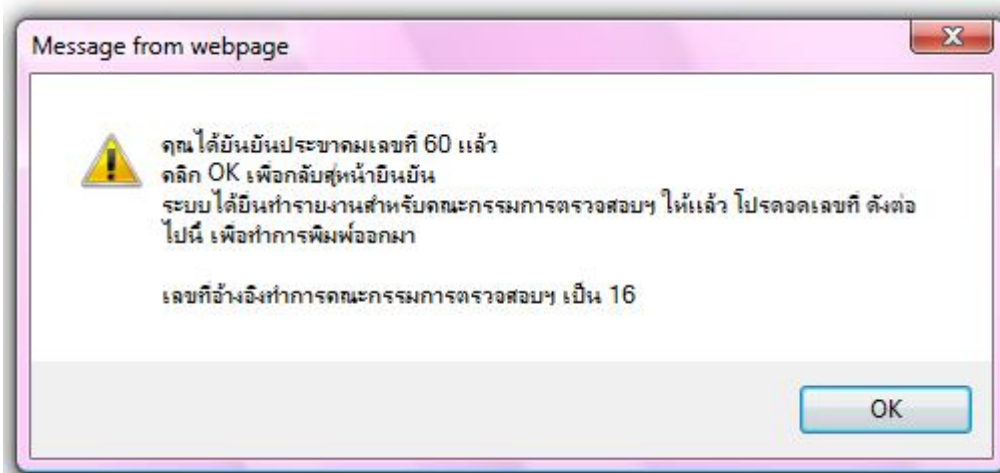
Message from webpage

คุณได้ยันยันประขาคมเลขที่ 60 แล้ว
คลิก OK เพือกลับสู่หน้ายินยัน
ระบบได้ยืนทำรายงานสำหรับคณะกรรมการตรวจสอบฯ ให้แล้ว โปรดจดเลขที่ ดังต่อไปนี้ เพื่อทำการพิมพ์ออกมา

เลขที่อ้างอิงทำการคณะกรรมการตรวจสอบฯ เป็น 16

OK